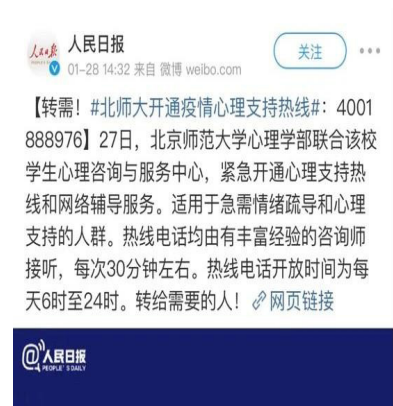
人民日报
01-28 14:32 来自 微博 weibo.com
关注
【转需！#北师大开通疫情心理支持热线#：4001888976】27日，北京师范大学心理学部联合该校学生心理咨询与服务中心，紧急开通心理支持热线和网络辅导服务。适用于急需情绪疏导和心理支持的人群。热线电话均由有丰富经验的咨询师接听，每次30分钟左右。热线电话开放时间为每天6时至24时。转给需要的人！网页链接
@人民日报
PEOPLE'S DAILY